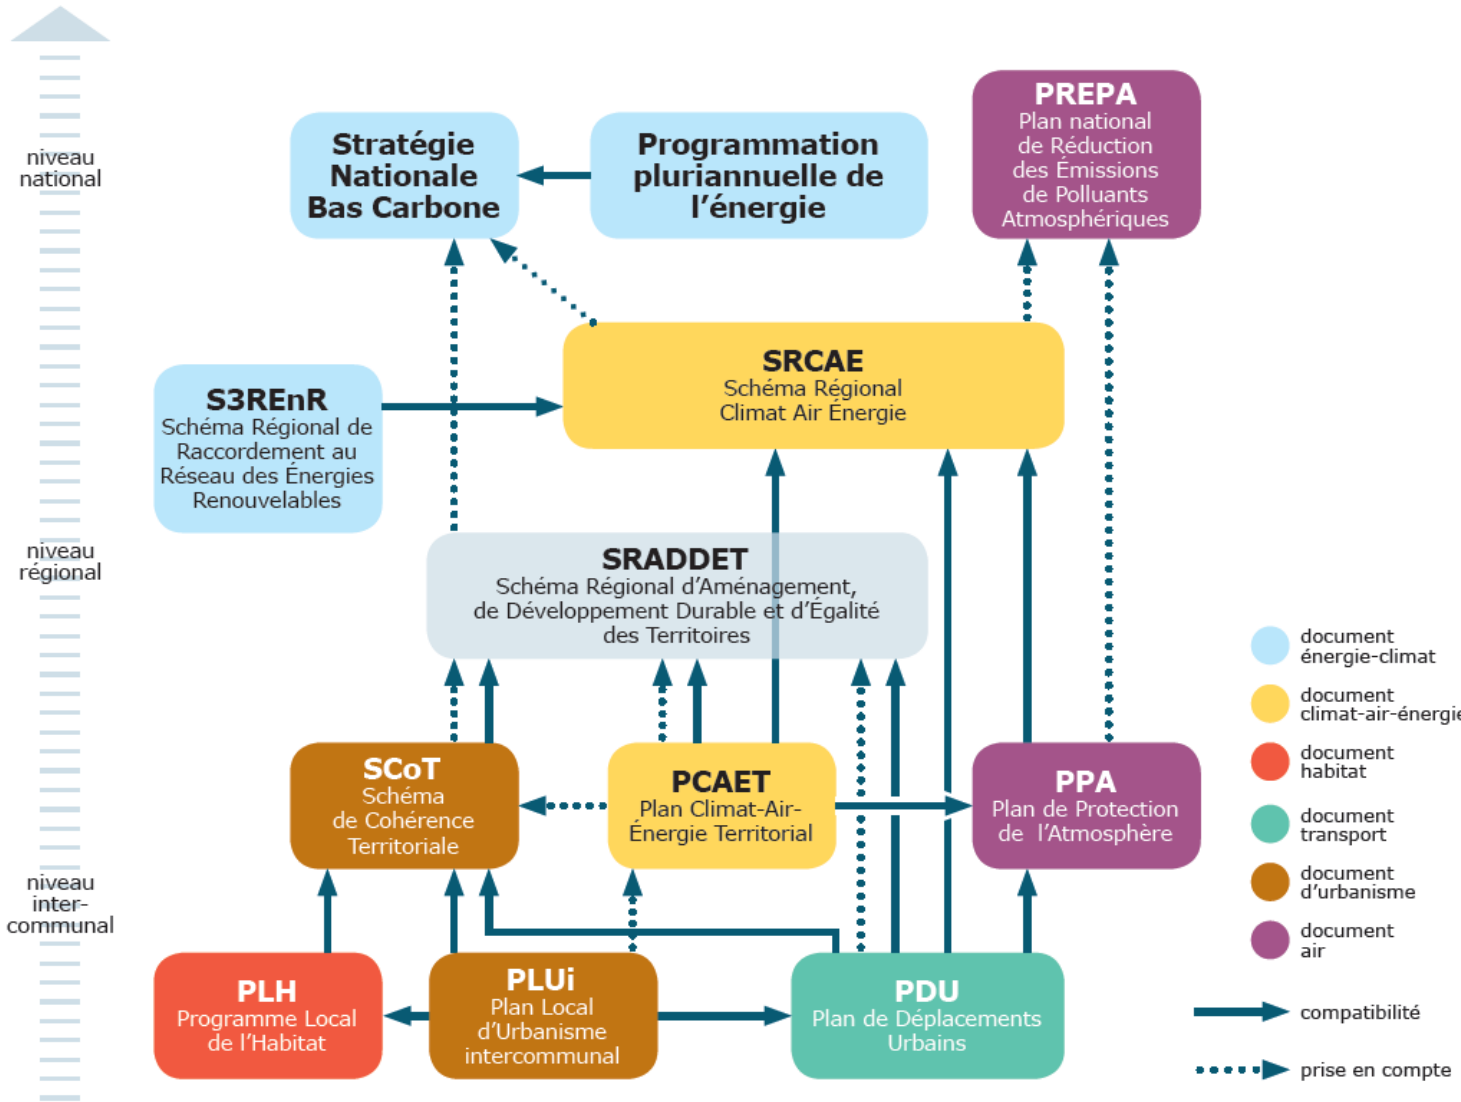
niveau national

niveau régional

niveau inter-communal

Stratégie Nationale Bas Carbone

Programmation pluriannuelle de l'énergie

PREPA
Plan national de Réduction des Émissions de Polluants Atmosphériques

S3REnR
Schéma Régional de Raccordement au Réseau des Énergies Renouvelables

SRCAE
Schéma Régional Climat Air Énergie

SRADDET
Schéma Régional d'Aménagement, de Développement Durable et d'Égalité des Territoires

SCoT
Schéma de Cohérence Territoriale

PCAET
Plan Climat-Air-Énergie Territorial

PPA
Plan de Protection de l'Atmosphère

PLH
Programme Local de l'Habitat

PLUi
Plan Local d'Urbanisme intercommunal

PDU
Plan de Déplacements Urbains

document énergie-climat

document climat-air-énergie

document habitat

document transport

document d'urbanisme

document air

compatibilité

prise en compte